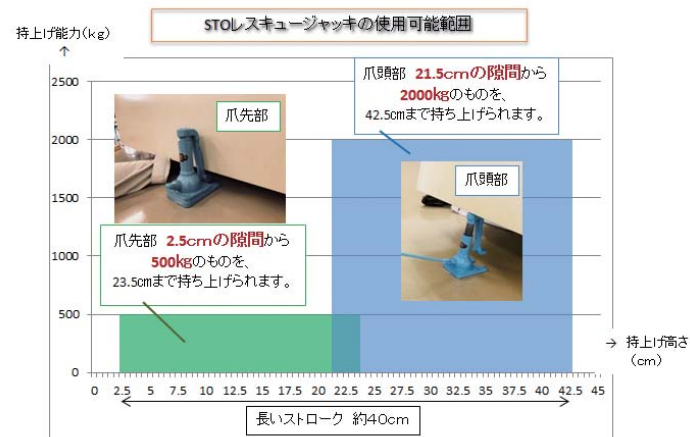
STOレスキュージャッキの使用可能範囲

持上げ能力（kg）

爪頭部 21.5cmの隙間から 2000kgのものを、42.5cmまで持ち上げられます。

爪先部

爪頭部

爪先部 2.5cmの隙間から 500kgのものを、23.5cmまで持ち上げられます。

2500
2000
1500
1000
500
0

0 2.5 5 7.5 10 12.5 15 17.5 20 22.5 25 27.5 30 32.5 35 37.5 40 42.5 45

→ 持上げ高さ（cm）

長いストローク 約40cm